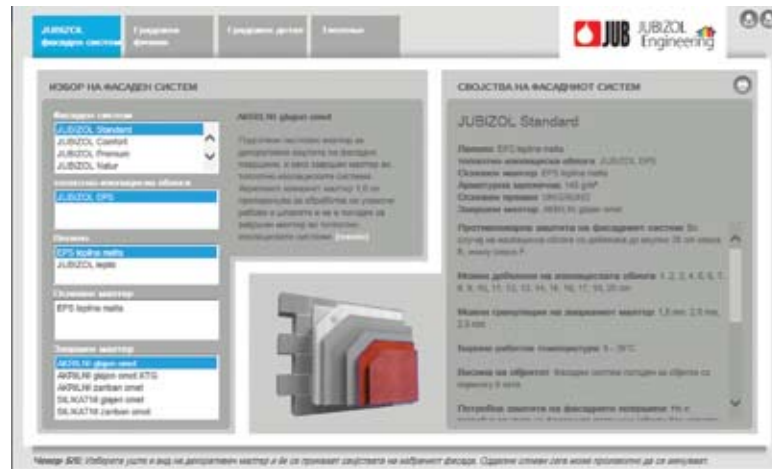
JUBIZOL фасаден систем | Градежни физики | Градежни детали | Техничко

JUB JUBIZOL Engineering

ИЗБОР НА ФАСАДЕН СИСТЕМ

Фасаден систем
JUBIZOL Standard
JUBIZOL Comfort
JUBIZOL Premium
JUBIZOL Natur

Топлотно-изолациона обвивка
JUBIZOL EPS

Лепило
EPS lepilna malta
JUBIZOL lepilo

Основен малтер
EPS lepilna malta

Завршен малтер
AKRILNI glajeni omet
AKRILNI glajeni omet KTG
AKRILNI zariban omet
SILIKATNI glajeni omet
SILIKATNI zariban omet

AKRILNI glajeni omet

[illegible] [повеќе]

СВОЈСТВА НА ФАСАДНИОТ СИСТЕМ

JUBIZOL Standard

Лепило: EPS lepilna malta
Топлотно-изолациона обвивка: JUBIZOL EPS
Основен малтер: EPS lepilna malta
Армирана мрежичка: 160 g/m²
Основен премаз: UNIGRUND
Завршен малтер: AKRILNI glajeni omet

Противпожарна заштита на фасадниот систем: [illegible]

Можна дебелина на изолациската обвивка: 1, 2, 3, 4, 5, 6, 7, 8, 9, 10, 11, 12, 13, 14, 15, 16, 17, 18, 20 cm

Можна гранулација на завршниот малтер: 1,5 mm, 2,0 mm, 2,5 mm

Најниска работна температура: 5 - 35°C

Висина на објектот: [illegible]

Потребна заштита на фасадните површини: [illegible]

Напомена: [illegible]